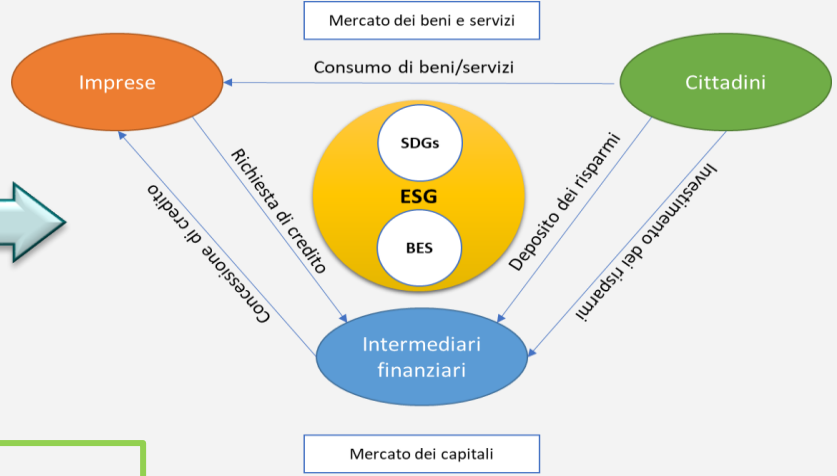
Mercato dei beni e servizi

Imprese

Consumo di beni/servizi

Cittadini

SDGs

ESG

BES

Richiesta di credito

Concessione di credito

Deposito dei risparmi

Investimento dei risparmi

Intermediari finanziari

Mercato dei capitali